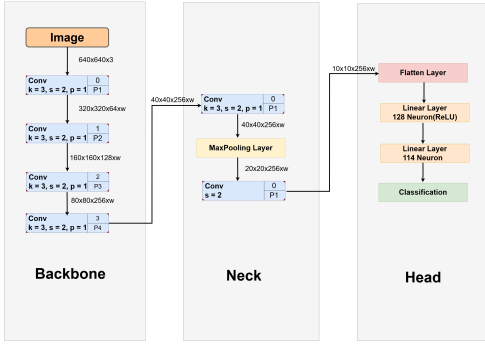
Image

640x640x3

| Conv | 0 |
|---|---|
| k = 3, s = 2, p = 1 | P1 |

320x320x64xw

| Conv | 1 |
|---|---|
| k = 3, s = 2, p = 1 | P2 |

160x160x128xw

| Conv | 2 |
|---|---|
| k = 3, s = 2, p = 1 | P3 |

80x80x256xw

| Conv | 3 |
|---|---|
| k = 3, s = 2, p = 1 | P4 |

Backbone

40x40x256xw

| Conv | 0 |
|---|---|
| k = 3, s = 2, p = 1 | P1 |

40x40x256xw

MaxPooling Layer

20x20x256xw

| Conv | 0 |
|---|---|
| s = 2 | P1 |

Neck

10x10x256xw

Flatten Layer

Linear Layer
128 Neuron(ReLU)

Linear Layer
114 Neuron

Classification

Head